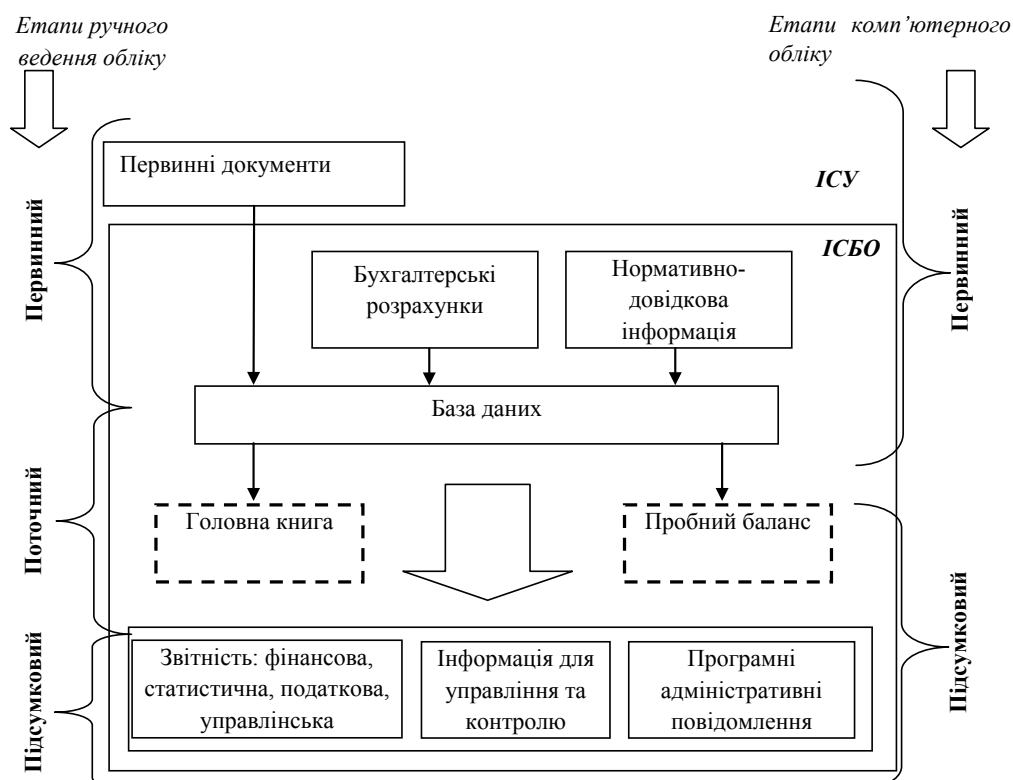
Етапи ручного ведення обліку

Етапи комп'ютерного обліку

Первинні документи

ІСУ

ІСБО

Первинний

Бухгалтерські розрахунки

Нормативно-довідкова інформація

Первинний

База даних

Поточний

Головна книга

Пробний баланс

Підсумковий

Звітність: фінансова, статистична, податкова, управлінська

Інформація для управління та контролю

Програмні адміністративні повідомлення

Підсумковий